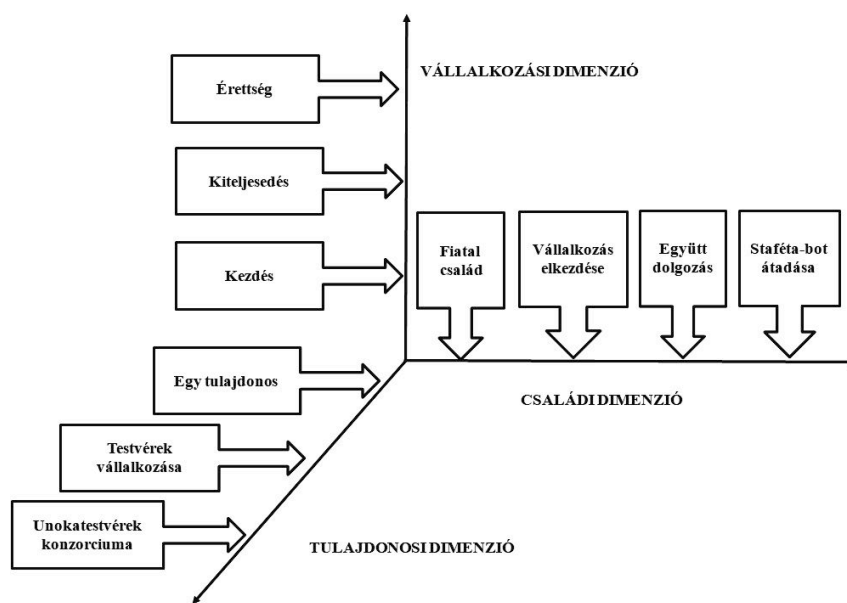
Érettség

VÁLLALKOZÁSI DIMENZIÓ

Kiteljesedés

Kezdés

Fiatal család

Vállalkozás elkezdése

Együtt dolgozás

Staféta-bot átadása

Egy tulajdonos

CSALÁDI DIMENZIÓ

Testvérek vállalkozása

Unokatestvérek konzorciuma

TULAJDONOSI DIMENZIÓ